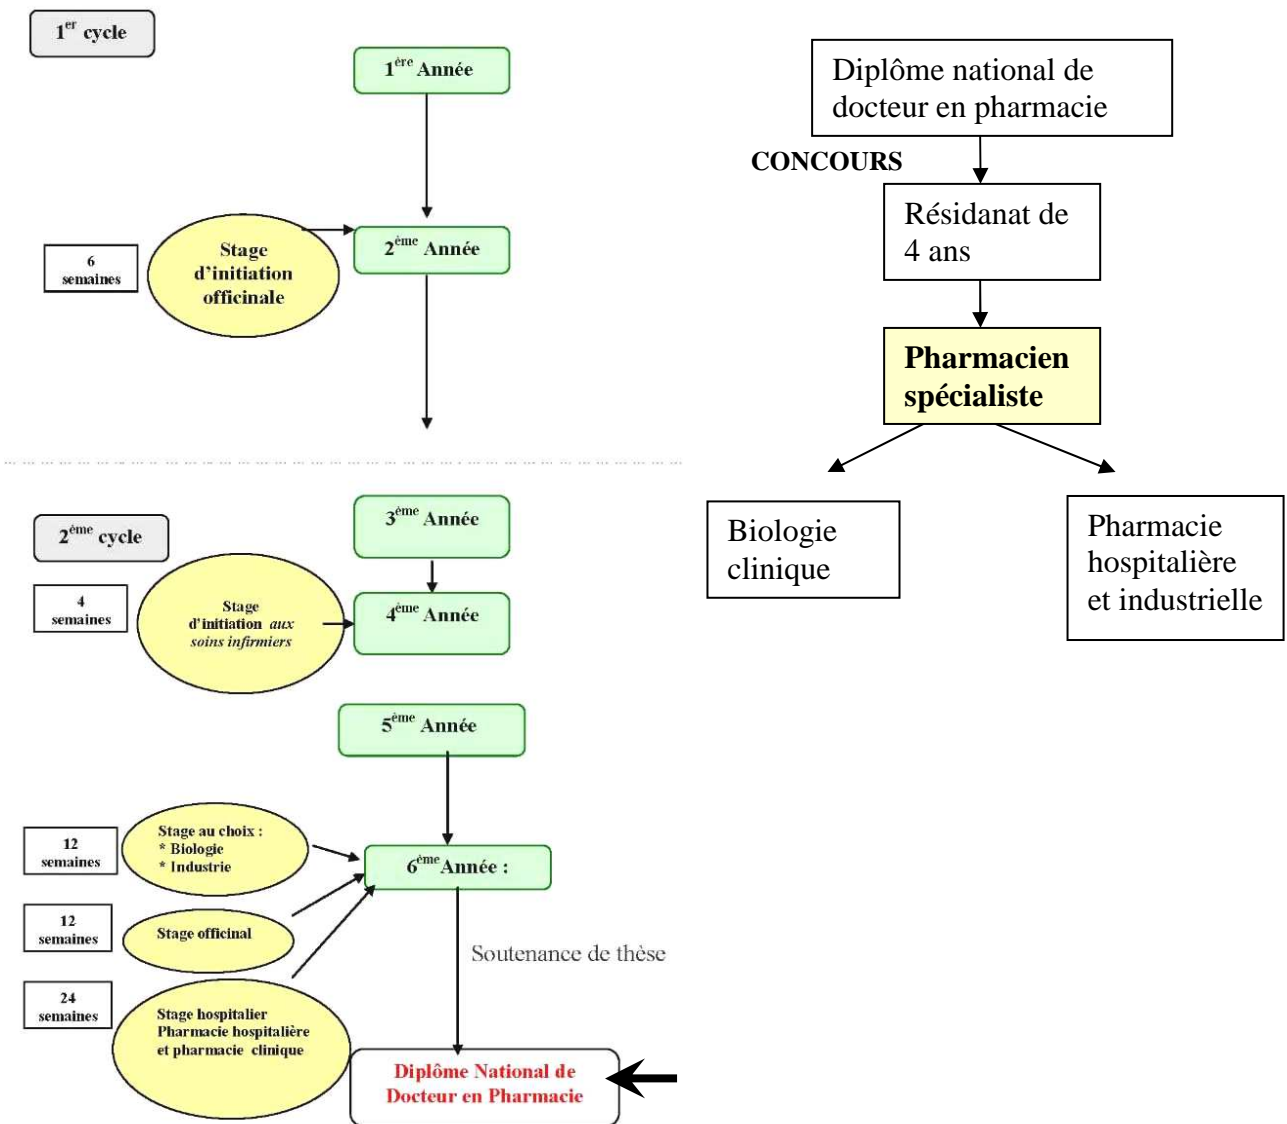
1$^{er}$ cycle

1$^{ère}$ Année

6 semaines

Stage d'initiation officinale

2$^{ème}$ Année

2$^{ème}$ cycle

3$^{ème}$ Année

4 semaines

Stage d'initiation aux soins infirmiers

4$^{ème}$ Année

5$^{ème}$ Année

12 semaines

Stage au choix : * Biologie * Industrie

6$^{ème}$ Année :

12 semaines

Stage officinal

24 semaines

Stage hospitalier Pharmacie hospitalière et pharmacie clinique

Soutenance de thèse

Diplôme National de Docteur en Pharmacie

Diplôme national de docteur en pharmacie

CONCOURS

Résidanat de 4 ans

Pharmacien spécialiste

Biologie clinique

Pharmacie hospitalière et industrielle